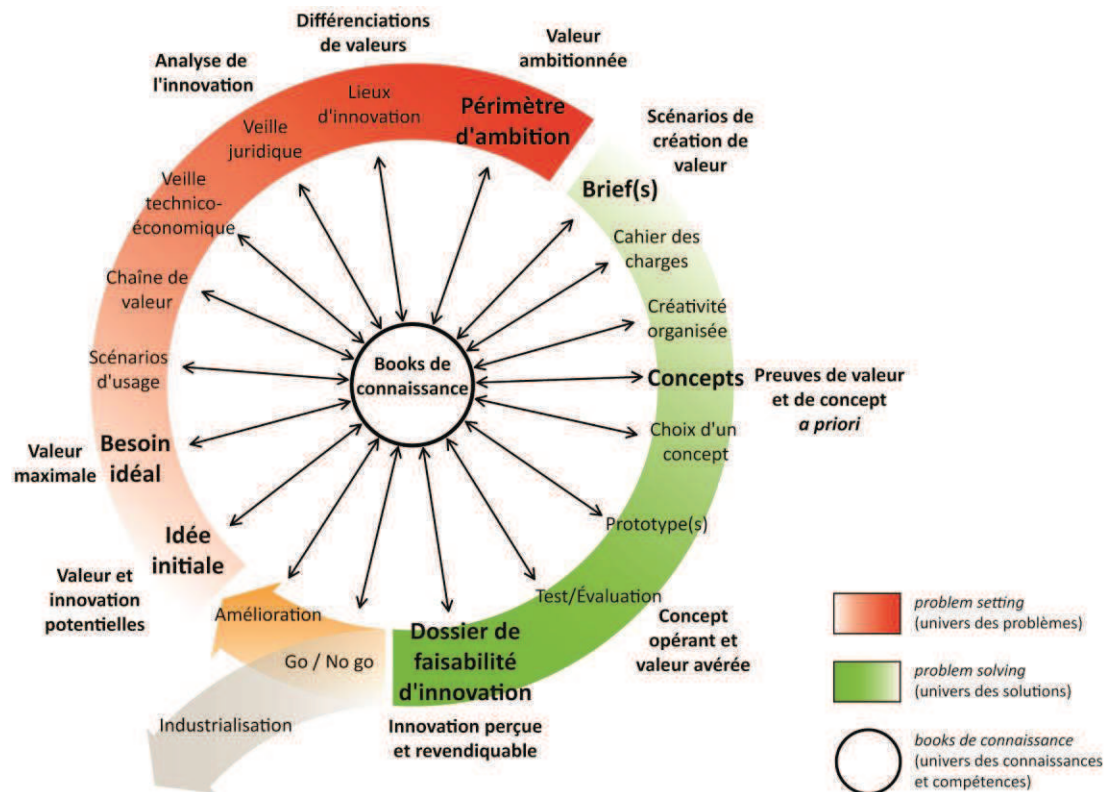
Différenciations de valeurs

Valeur ambitionnée

Analyse de l'innovation

Lieux d'innovation

Périmètre d'ambition

Veille juridique

Scénarios de création de valeur

Brief(s)

Veille technico-économique

Cahier des charges

Chaîne de valeur

Créativité organisée

Scénarios d'usage

Books de connaissance

Concepts

Preuves de valeur et de concept *a priori*

Valeur maximale

Besoin idéal

Choix d'un concept

Idée initiale

Prototype(s)

Valeur et innovation potentielles

Test/Évaluation

Amélioration

Concept opérant et valeur avérée

Dossier de faisabilité d'innovation

Go / No go

Industrialisation

Innovation perçue et revendiquable

*problem setting* (univers des problèmes)

*problem solving* (univers des solutions)

*books de connaissance* (univers des connaissances et compétences)